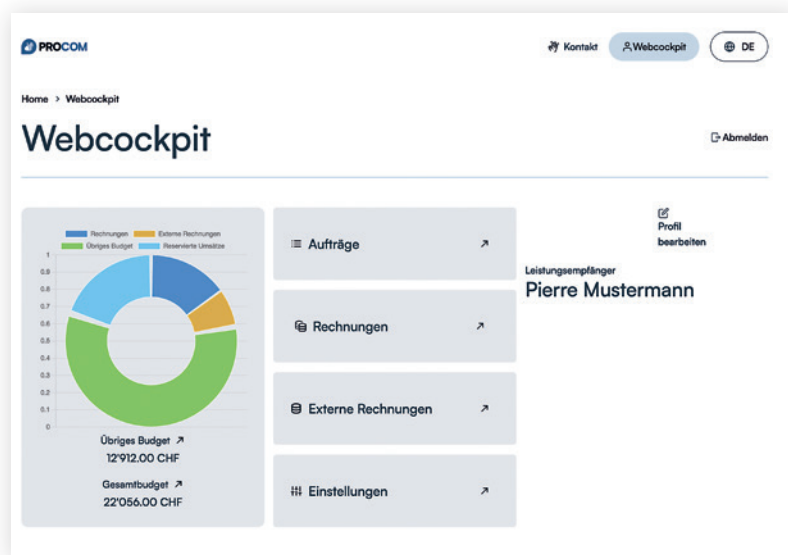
PROCOM

Kontakt Webcockpit DE

Home > Webcockpit

Webcockpit

Abmelden

Rechnungen Externe Rechnungen Übriges Budget Reservierte Umsätze

1
0.9
0.8
0.7
0.6
0.5
0.4
0.3
0.2
0.1
0

Übriges Budget ↗
12'912.00 CHF

Gesamtbudget ↗
22'056.00 CHF

Aufträge ↗

Rechnungen ↗

Externe Rechnungen ↗

Einstellungen ↗

Profil bearbeiten

Leistungsempfänger
Pierre Mustermann